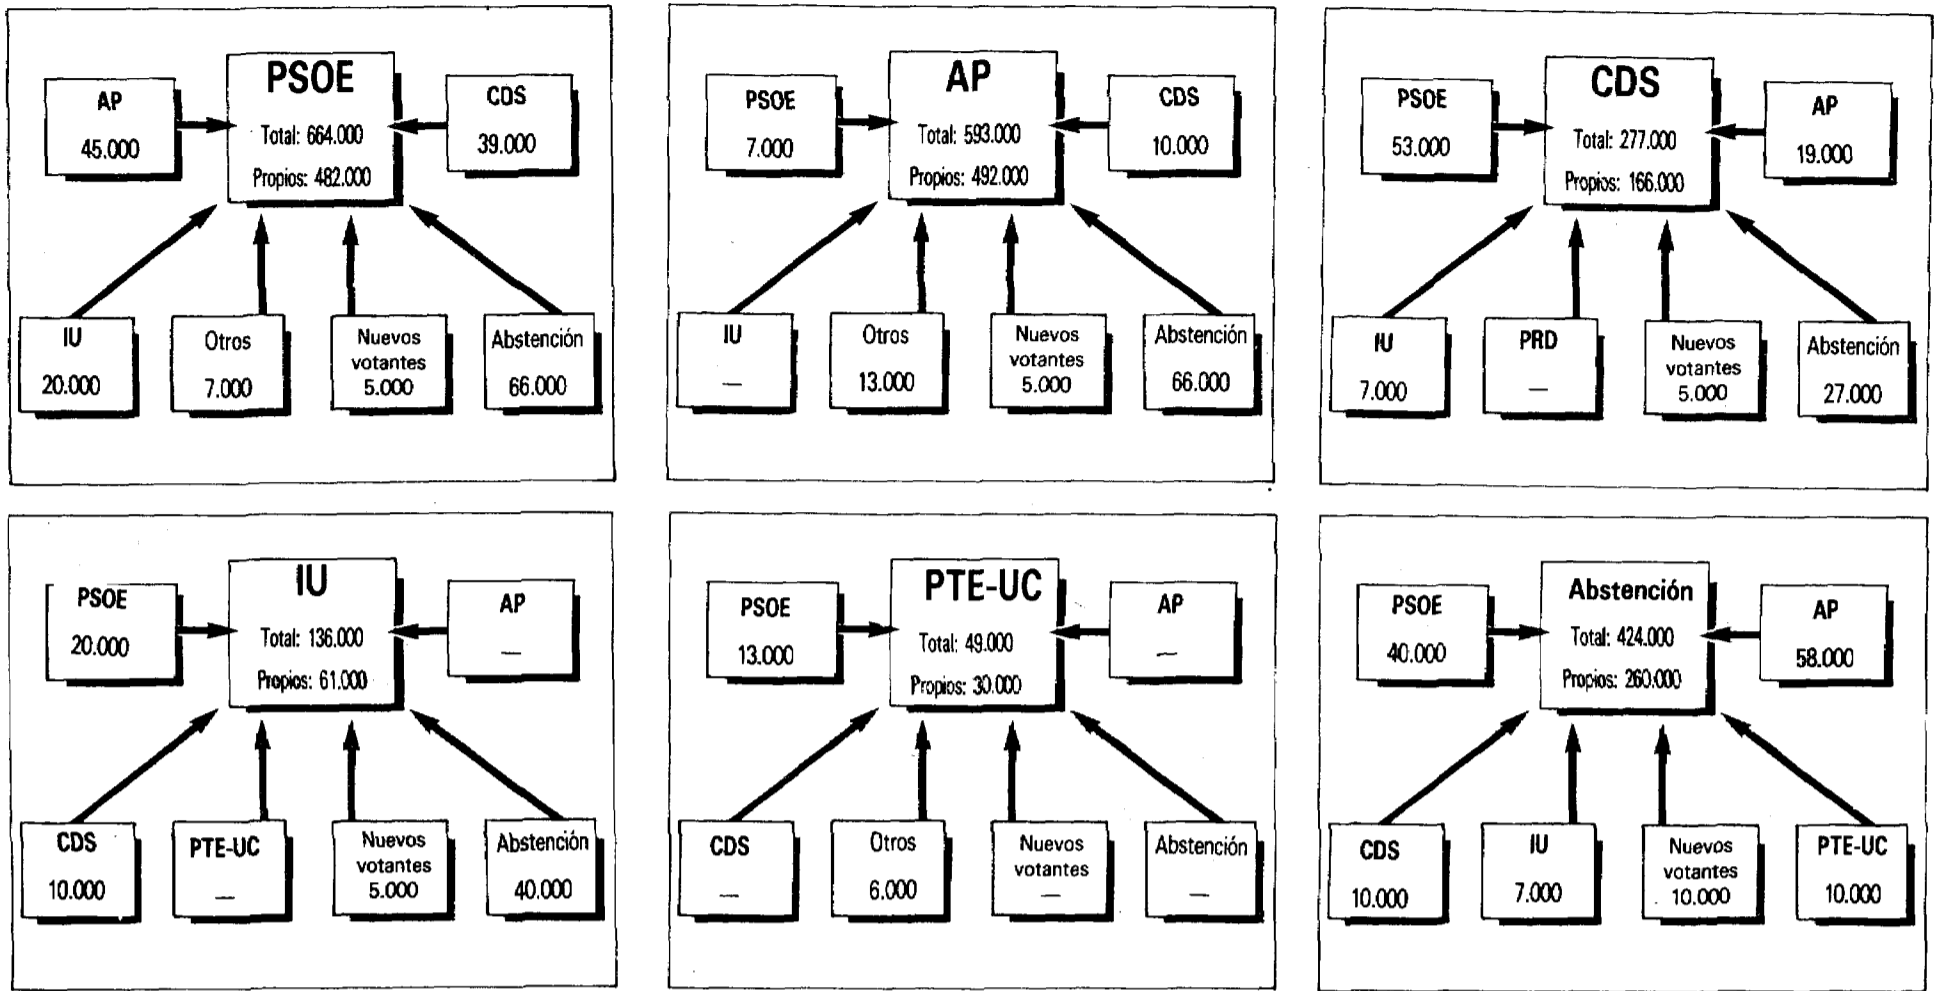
AP
45.000

PSOE
Total: 664.000
Propios: 482.000

CDS
39.000

IU
20.000

Otros
7.000

Nuevos votantes
5.000

Abstención
66.000

PSOE
7.000

AP
Total: 593.000
Propios: 492.000

CDS
10.000

IU
—

Otros
13.000

Nuevos votantes
5.000

Abstención
66.000

PSOE
53.000

CDS
Total: 277.000
Propios: 166.000

AP
19.000

IU
7.000

PRD
—

Nuevos votantes
5.000

Abstención
27.000

PSOE
20.000

IU
Total: 136.000
Propios: 61.000

AP
—

CDS
10.000

PTE-UC
—

Nuevos votantes
5.000

Abstención
40.000

PSOE
13.000

PTE-UC
Total: 49.000
Propios: 30.000

AP
—

CDS
—

Otros
6.000

Nuevos votantes
—

Abstención
—

PSOE
40.000

Abstención
Total: 424.000
Propios: 260.000

AP
58.000

CDS
10.000

IU
7.000

Nuevos votantes
10.000

PTE-UC
10.000